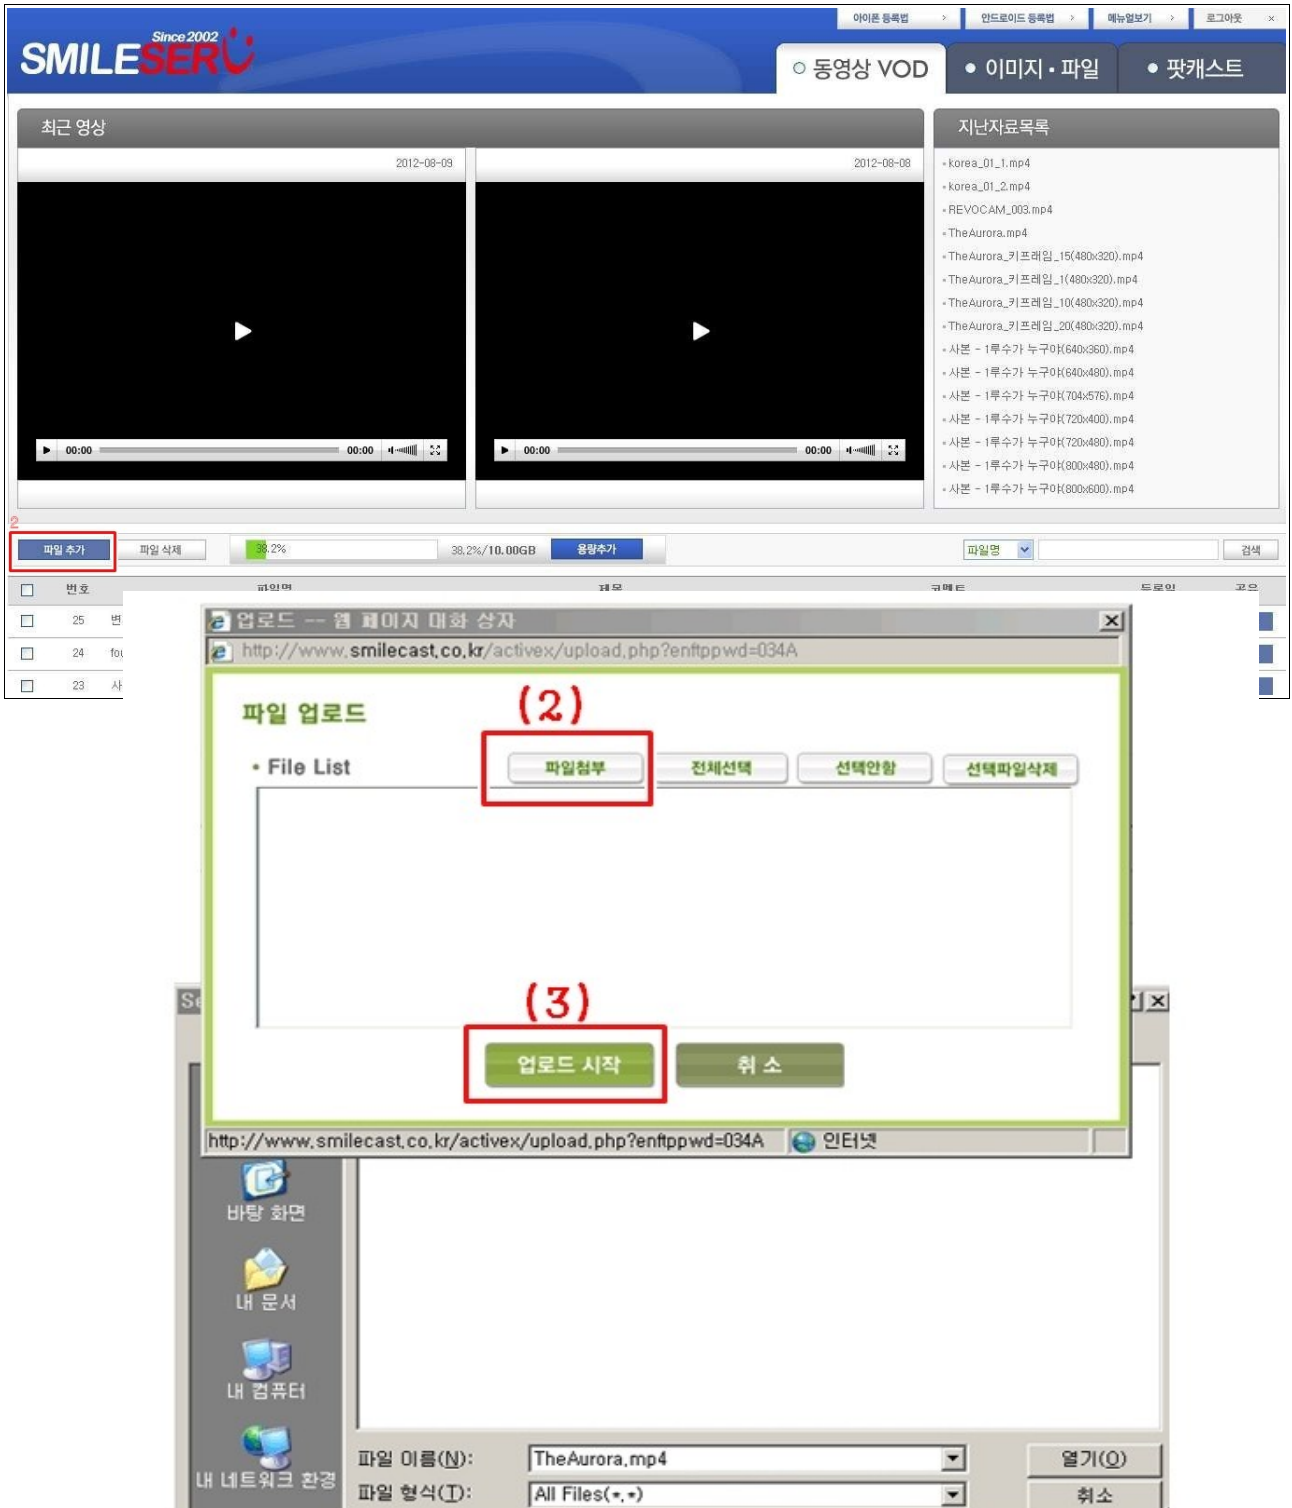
아이폰 등록법 > 안드로이드 등록법 > 메뉴얼보기 > 로그아웃 ×

Since 2002 SMILESERV

○ 동영상 VOD  ● 이미지 • 파일  ● 팟캐스트

최근 영상

2012-08-09

00:00  00:00

2012-08-08

00:00  00:00

지난자료목록

- korea_01_1.mp4
- korea_01_2.mp4
- REVOCAM_003.mp4
- TheAurora.mp4
- TheAurora_키프레임_15(480x320).mp4
- TheAurora_키프레임_1(480x320).mp4
- TheAurora_키프레임_10(480x320).mp4
- TheAurora_키프레임_20(480x320).mp4
- 사본 - 1루수가 누구야(640x360).mp4
- 사본 - 1루수가 누구야(640x480).mp4
- 사본 - 1루수가 누구야(704x576).mp4
- 사본 - 1루수가 누구야(720x400).mp4
- 사본 - 1루수가 누구야(720x480).mp4
- 사본 - 1루수가 누구야(800x480).mp4
- 사본 - 1루수가 누구야(800x600).mp4

2

파일 추가  파일 삭제  38.2%  38.2%/10.00GB  용량추가  파일명  검색

번호  파일명  제목  코멘트  등록일  공유

25 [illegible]
24 fo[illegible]
23 사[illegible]

업로드 -- 웹 페이지 대화 상자

http://www.smilecast.co.kr/activex/upload.php?enftppwd=034A

파일 업로드

(2)

• File List

파일첨부  전체선택  선택안함  선택파일삭제

(3)

업로드 시작  취 소

http://www.smilecast.co.kr/activex/upload.php?enftppwd=034A  인터넷

Se

바탕 화면

내 문서

내 컴퓨터

내 네트워크 환경

파일 이름(N):  TheAurora.mp4  열기(O)

파일 형식(T):  All Files(*.*)  취소